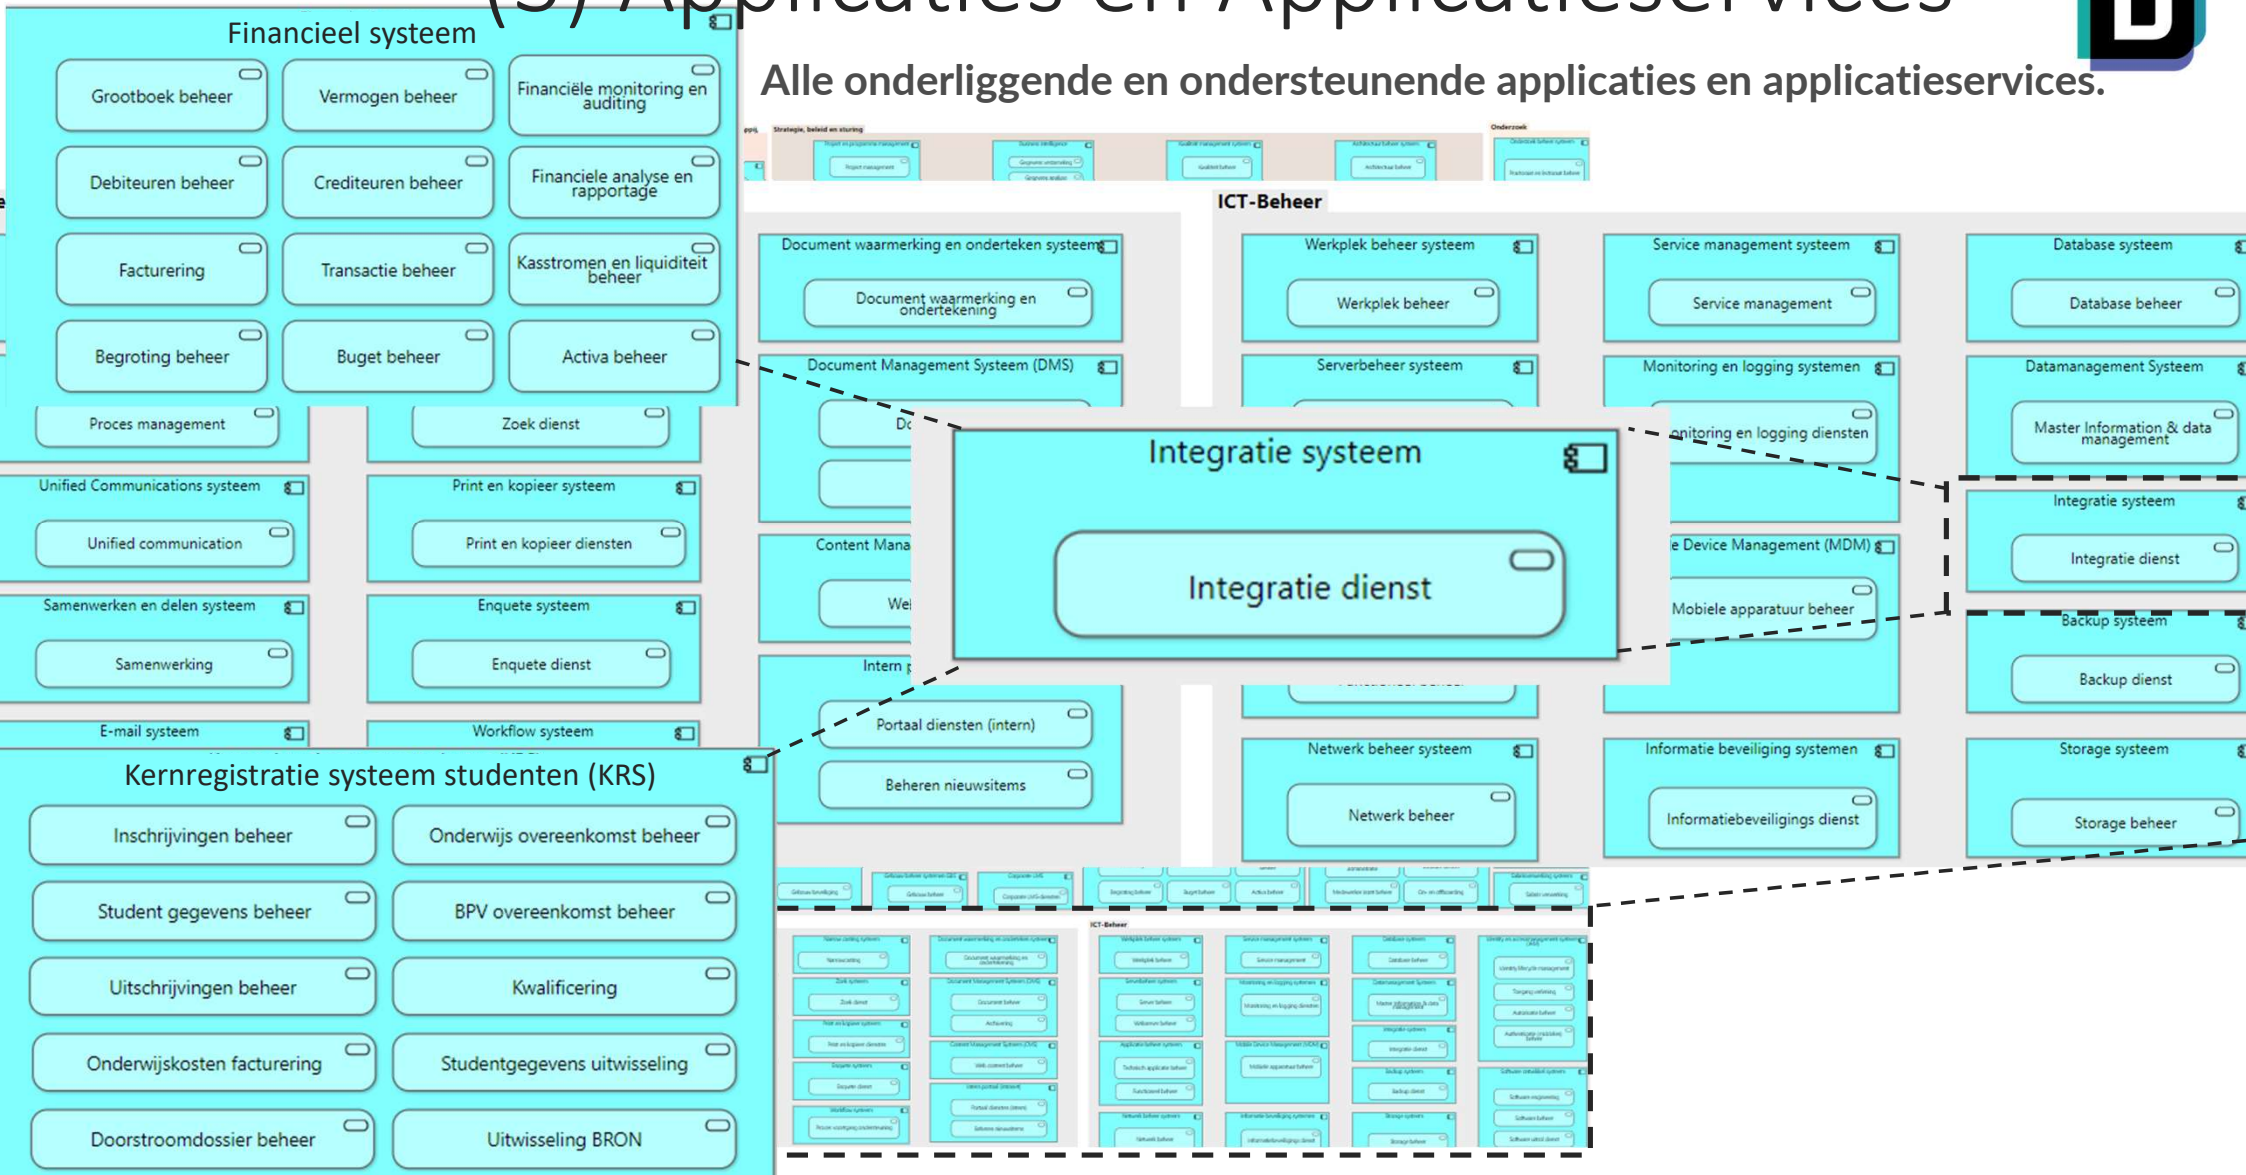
(3) Applicaties en Applicatieservices

Alle onderliggende en ondersteunende applicaties en applicatieservices.

Financieel systeem

Grootboek beheer
Vermogen beheer
Financiële monitoring en auditing
Debiteuren beheer
Crediteuren beheer
Financiele analyse en rapportage
Facturering
Transactie beheer
Kasstromen en liquiditeit beheer
Begroting beheer
Buget beheer
Activa beheer

Proces management
Zoek dienst
Unified Communications systeem
Unified communication
Print en kopieer systeem
Print en kopieer diensten
Samenwerken en delen systeem
Samenwerking
Enquete systeem
Enquete dienst
E-mail systeem
Workflow systeem

Kernregistratie systeem studenten (KRS)

Inschrijvingen beheer
Onderwijs overeenkomst beheer
Student gegevens beheer
BPV overeenkomst beheer
Uitschrijvingen beheer
Kwalificering
Onderwijskosten facturering
Studentgegevens uitwisseling
Doorstroomdossier beheer
Uitwisseling BRON

Strategie, beleid en sturing
Onderzoek

ICT-Beheer

Document waarmerking en onderteken systeem
Document waarmerking en ondertekening
Document Management Systeem (DMS)
Do
Content Mana
We
Intern p
Portaal diensten (intern)
Beheren nieuwsitems

Werkplek beheer systeem
Werkplek beheer
Serverbeheer systeem
Netwerk beheer systeem
Netwerk beheer

Service management systeem
Service management
Monitoring en logging systemen
onitoring en logging diensten
e Device Management (MDM)
Mobiele apparatuur beheer
Informatie beveiliging systemen
Informatiebeveiligings dienst

Database systeem
Database beheer
Datamanagement Systeem
Master Information & data management
Integratie systeem
Integratie dienst
Backup systeem
Backup dienst
Storage systeem
Storage beheer

Integratie systeem
Integratie dienst

ICT-Beheer